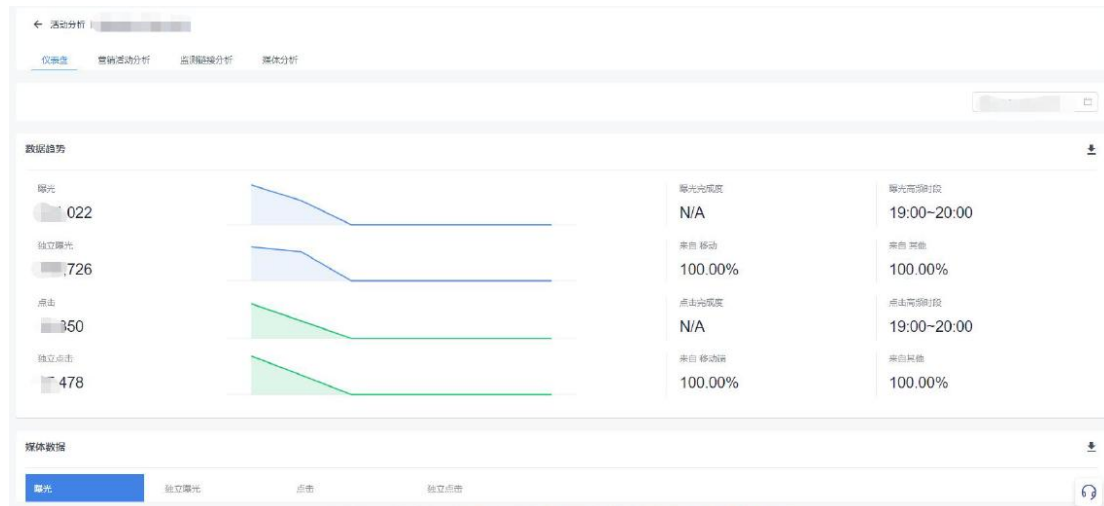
← 活动分析 | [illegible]

仪表盘 营销活动分析 监测链接分析 媒体分析

数据趋势

曝光
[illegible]022

独立曝光
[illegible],726

点击
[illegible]350

独立点击
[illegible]478

曝光完成度
N/A

曝光高峰时段
19:00~20:00

来自 移动
100.00%

来自 其他
100.00%

点击完成度
N/A

点击高峰时段
19:00~20:00

来自 移动端
100.00%

来自其他
100.00%

媒体数据

曝光 独立曝光 点击 独立点击